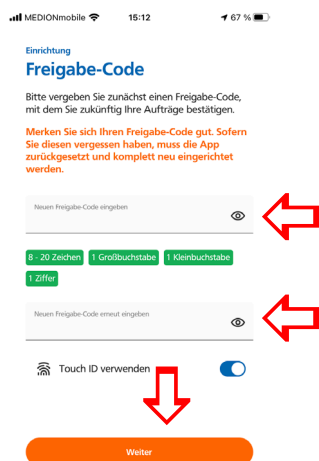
MEDIONmobile 15:12 67 %

Einrichtung

Freigabe-Code

Bitte vergeben Sie zunächst einen Freigabe-Code, mit dem Sie zukünftig Ihre Aufträge bestätigen.

Merken Sie sich Ihren Freigabe-Code gut. Sofern Sie diesen vergessen haben, muss die App zurückgesetzt und komplett neu eingerichtet werden.

Neuen Freigabe-Code eingeben

8 - 20 Zeichen 1 Großbuchstabe 1 Kleinbuchstabe 1 Ziffer

Neuen Freigabe-Code erneut eingeben

Touch ID verwenden

Weiter